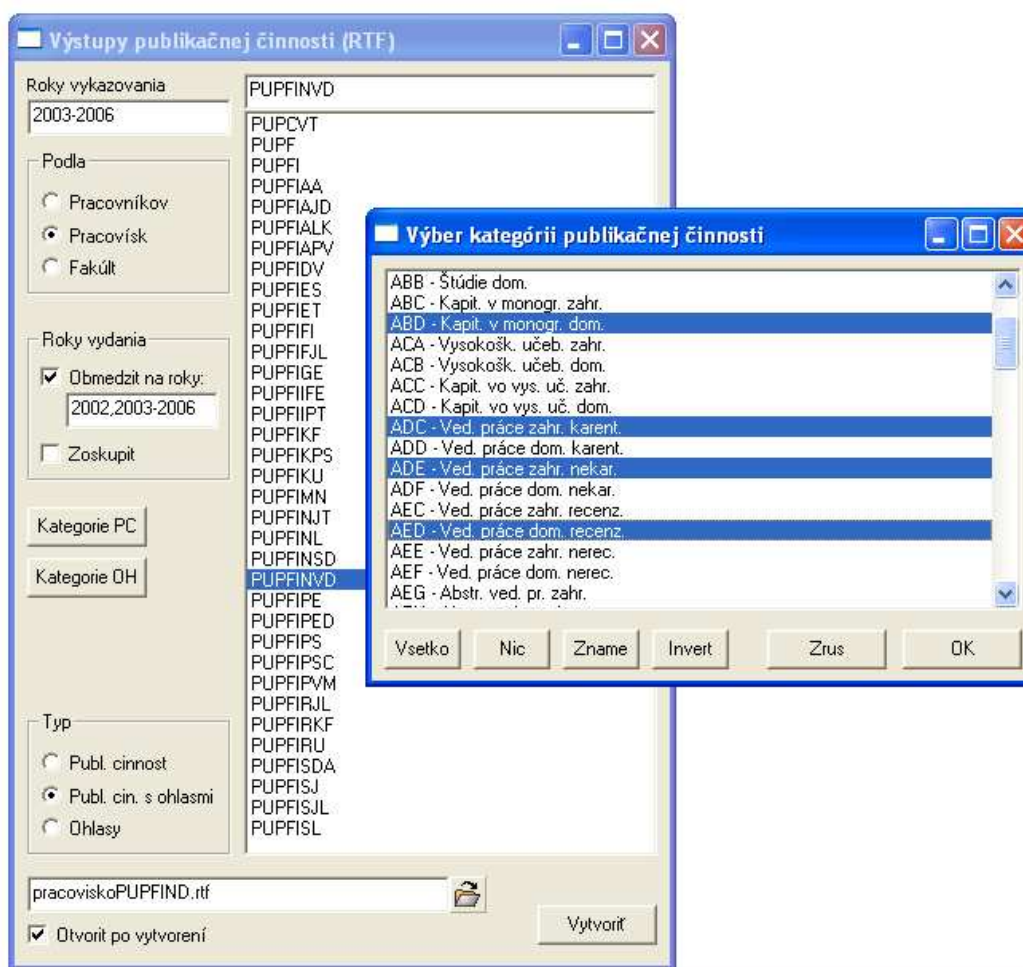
Výstupy publikačnej činnosti (RTF)

Roky vykazovania
2003-2006

Podla
Pracovníkov
Pracovísk
Fakúlt

Roky vydania
Obmedzit na roky:
2002,2003-2006
Zoskupit

Kategorie PC
Kategorie OH

Typ
Publ. cinnost
Publ. cin. s ohlasmi
Ohlasy

PUPFINVD

PUPCVT
PUPF
PUPFI
PUPFIAA
PUPFIAJD
PUPFIALK
PUPFIAPV
PUPFIDV
PUPFIES
PUPFIET
PUPFIFI
PUPFIFJL
PUPFIGE
PUPFIIFE
PUPFIIPT
PUPFIKF
PUPFIKPS
PUPFIKU
PUPFIMN
PUPFINJT
PUPFINL
PUPFINSD
PUPFINVD
PUPFIPE
PUPFIPED
PUPFIPS
PUPFIPSC
PUPFIPVM
PUPFIRJL
PUPFIRKF
PUPFIRU
PUPFISDA
PUPFISJ
PUPFISJL
PUPFISL

pracoviskoPUPFIND.rtf
Otvorit po vytvorení
Vytvoriť

Výber kategórii publikačnej činnosti

ABB - Štúdie dom.
ABC - Kapit. v monogr. zahr.
ABD - Kapit. v monogr. dom.
ACA - Vysokošk. učeb. zahr.
ACB - Vysokošk. učeb. dom.
ACC - Kapit. vo vys. uč. zahr.
ACD - Kapit. vo vys. uč. dom.
ADC - Ved. práce zahr. karent.
ADD - Ved. práce dom. karent.
ADE - Ved. práce zahr. nekar.
ADF - Ved. práce dom. nekar.
AEC - Ved. práce zahr. recenz.
AED - Ved. práce dom. recenz.
AEE - Ved. práce zahr. nerec.
AEF - Ved. práce dom. nerec.
AEG - Abstr. ved. pr. zahr.
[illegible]

Vsetko
Nic
Zname
Invert
Zrus
OK